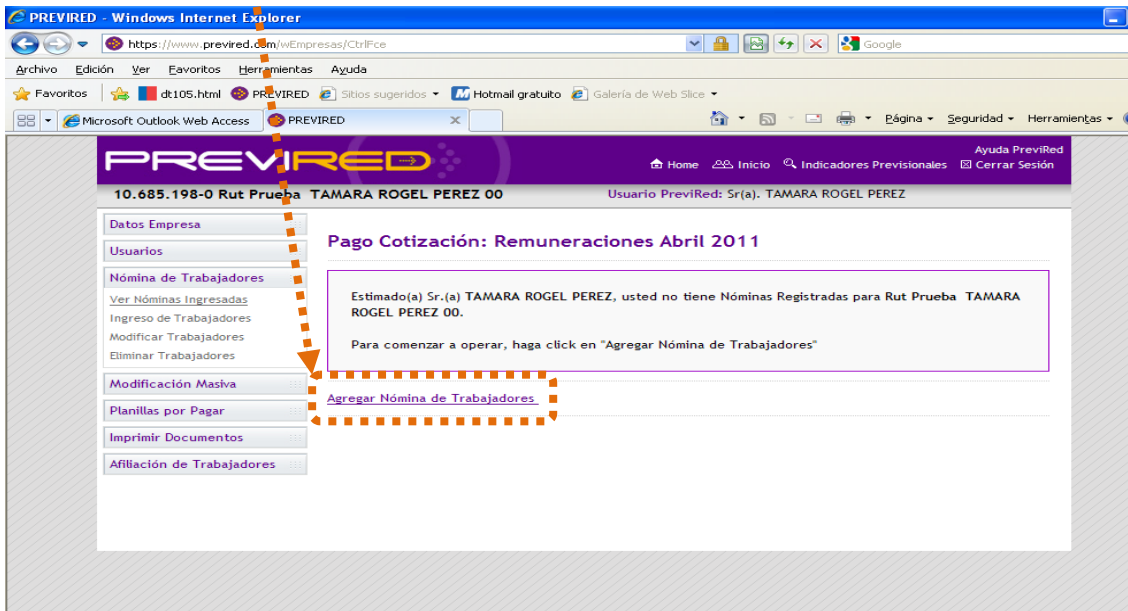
PREVIRED - Windows Internet Explorer

https://www.previred.com/wEmpresas/CtrlFce

Google

Archivo Edición Ver Favoritos Herramientas Ayuda

Favoritos dt105.html PREVIRED Sitios sugeridos Hotmail gratuito Galería de Web Slice

Microsoft Outlook Web Access PREVIRED

Página Seguridad Herramientas

PREVIRED

Ayuda PreviRed

Home Inicio Indicadores Previsionales Cerrar Sesión

10.685.198-0 Rut Prueba TAMARA ROGEL PEREZ 00

Usuario PreviRed: Sr(a). TAMARA ROGEL PEREZ

Datos Empresa

Usuarios

Nómina de Trabajadores

Ver Nóminas Ingresadas

Ingreso de Trabajadores

Modificar Trabajadores

Eliminar Trabajadores

Modificación Masiva

Planillas por Pagar

Imprimir Documentos

Afiliación de Trabajadores

Pago Cotización: Remuneraciones Abril 2011

Estimado(a) Sr.(a) TAMARA ROGEL PEREZ, usted no tiene Nóminas Registradas para Rut Prueba TAMARA ROGEL PEREZ 00.

Para comenzar a operar, haga click en "Agregar Nómina de Trabajadores"

Agregar Nómina de Trabajadores